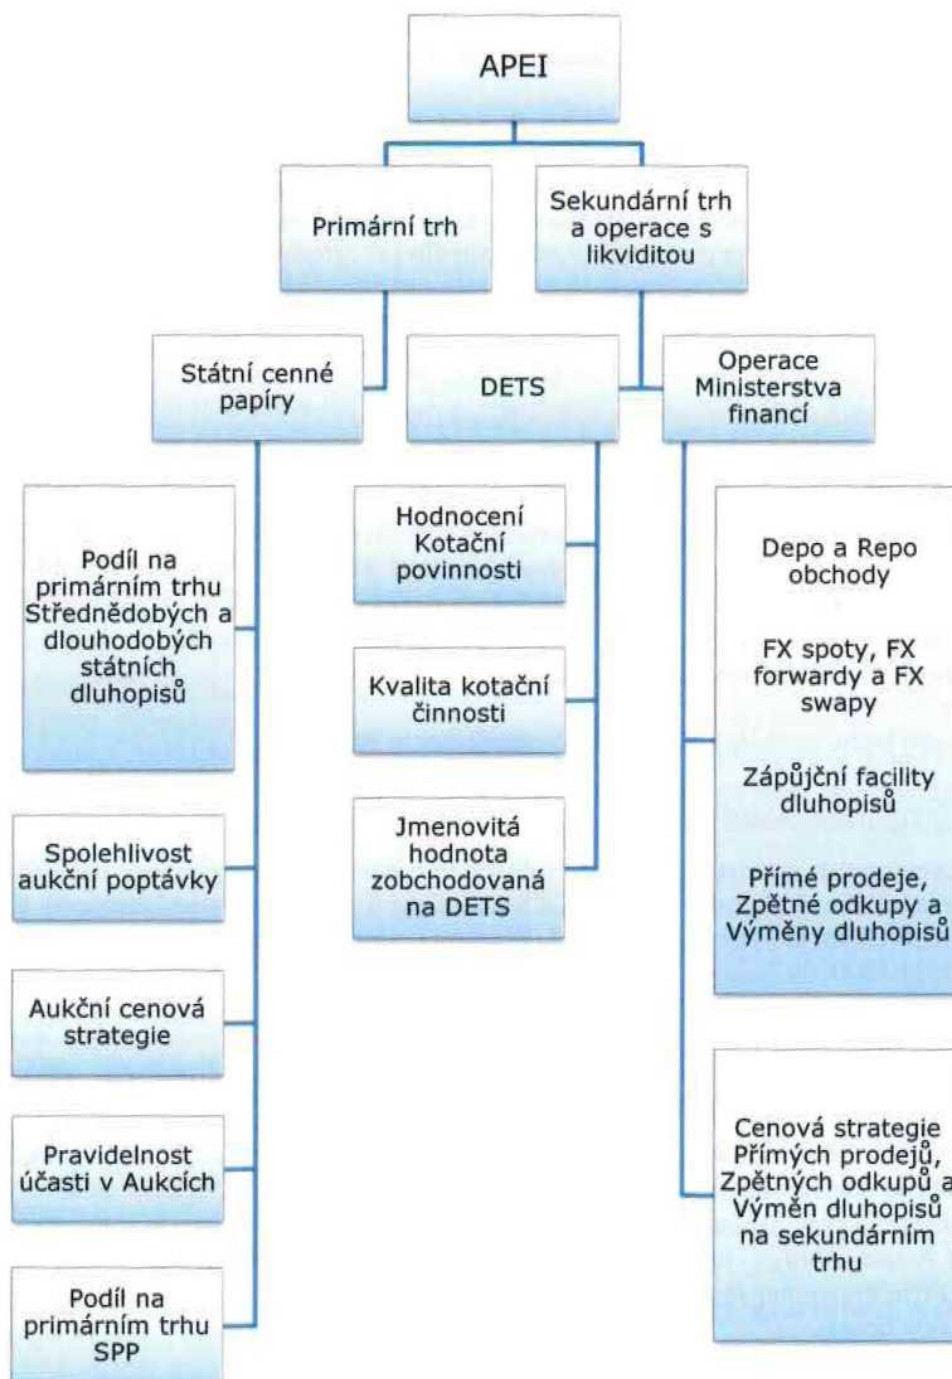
APEI

Primární trh

Sekundární trh a operace s likviditou

Státní cenné papíry

DETS

Operace Ministerstva financí

Podíl na primárním trhu Střednědobých a dlouhodobých státních dluhopisů

Spolehlivost aukční poptávky

Aukční cenová strategie

Pravidelnost účasti v Aukcích

Podíl na primárním trhu SPP

Hodnocení Kotační povinnosti

Kvalita kotační činnosti

Jmenovitá hodnota zobchodovaná na DETS

Depo a Repo obchody

FX spoty, FX forwardy a FX swapy

Zápůjční facility dluhopisů

Přímé prodeje, Zpětné odkupy a Výměny dluhopisů

Cenová strategie Přímých prodejů, Zpětných odkupů a Výměn dluhopisů na sekundárním trhu